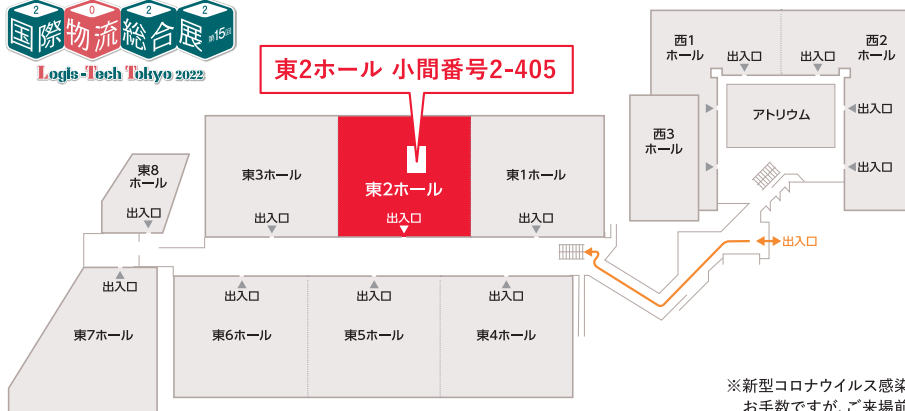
2 0 2 2
国際物流総合展 第15回
Logis-Tech Tokyo 2022

東2ホール 小間番号2-405

西1ホール
出入口
出入口
西2ホール
出入口
アトリウム
出入口
西3ホール

東8ホール
出入口
東3ホール
出入口
東2ホール
出入口
東1ホール
出入口
出入口

出入口
出入口
出入口
出入口
東7ホール
東6ホール
東5ホール
東4ホール

※新型コロナウイルス感染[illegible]
お手数ですが、ご来場前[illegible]